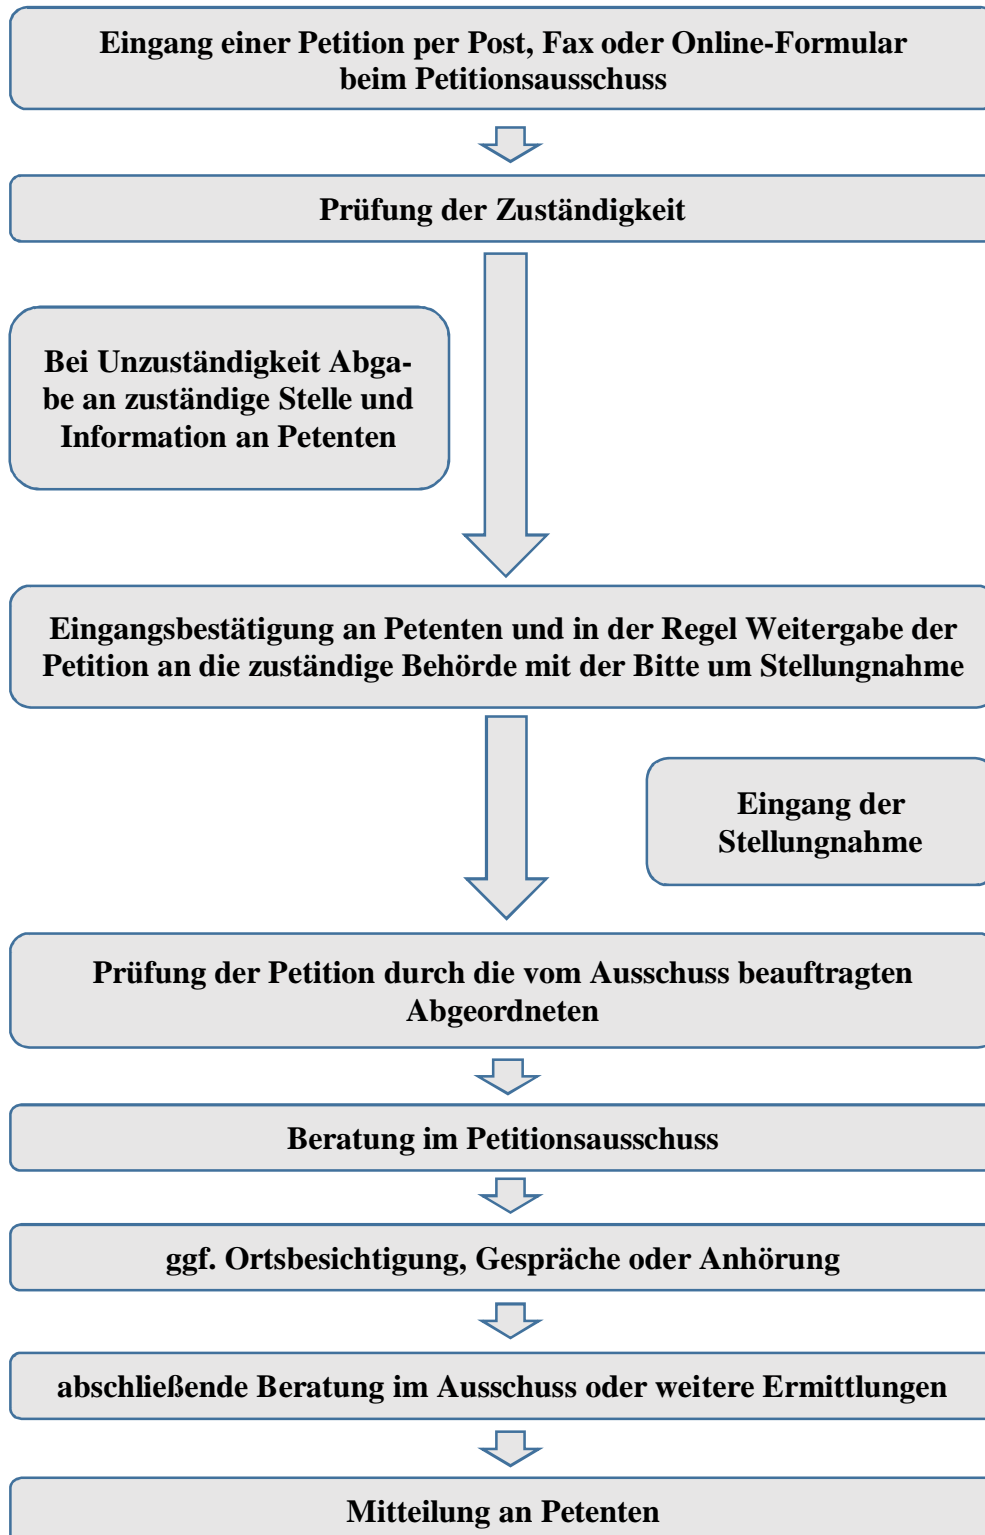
Eingang einer Petition per Post, Fax oder Online-Formular beim Petitionsausschuss

Prüfung der Zuständigkeit

Bei Unzuständigkeit Abgabe an zuständige Stelle und Information an Petenten

Eingangsbestätigung an Petenten und in der Regel Weitergabe der Petition an die zuständige Behörde mit der Bitte um Stellungnahme

Eingang der Stellungnahme

Prüfung der Petition durch die vom Ausschuss beauftragten Abgeordneten

Beratung im Petitionsausschuss

ggf. Ortsbesichtigung, Gespräche oder Anhörung

abschließende Beratung im Ausschuss oder weitere Ermittlungen

Mitteilung an Petenten